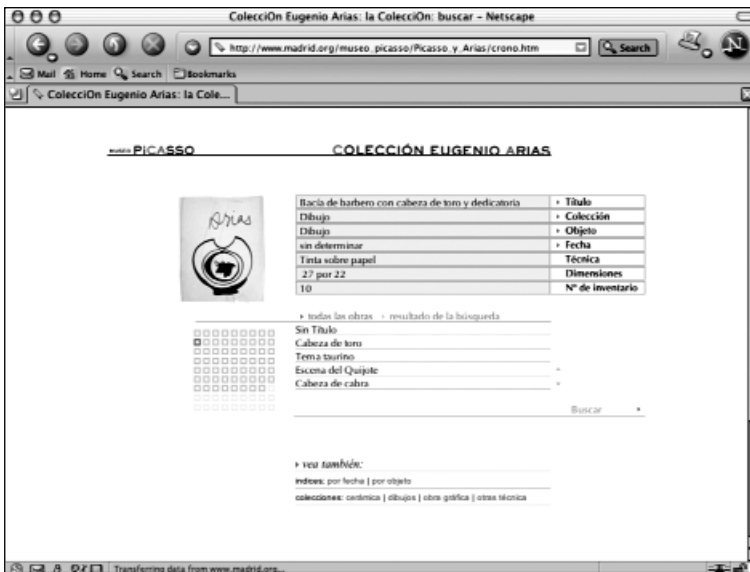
ColecciOn Eugenio Arias: la ColecciOn: buscar - Netscape

http://www.madrid.org/museo_picasso/Picasso_y_Arias/crono.htm

Search

Mail Home Search Bookmarks

ColecciOn Eugenio Arias: la Cole...

museo PICASSO

COLECCIÓN EUGENIO ARIAS

Arias

| | |
|---|---|
| Bacía de barbero con cabeza de toro y dedicatoria | ‣ Título |
| Dibujo | ‣ Colección |
| Dibujo | ‣ Objeto |
| sin determinar | ‣ Fecha |
| Tinta sobre papel | Técnica |
| 27 por 22 | Dimensiones |
| 10 | Nº de inventario |

‣ todas las obras ‣ resultado de la búsqueda

Sin Título
Cabeza de toro
Tema taurino
Escena del Quijote
Cabeza de cabra

Buscar ‣

‣ vea también:

índices: por fecha | por objeto

colecciones: cerámica | dibujos | obra gráfica | otras técnica

Transferring data from www.madrid.org...